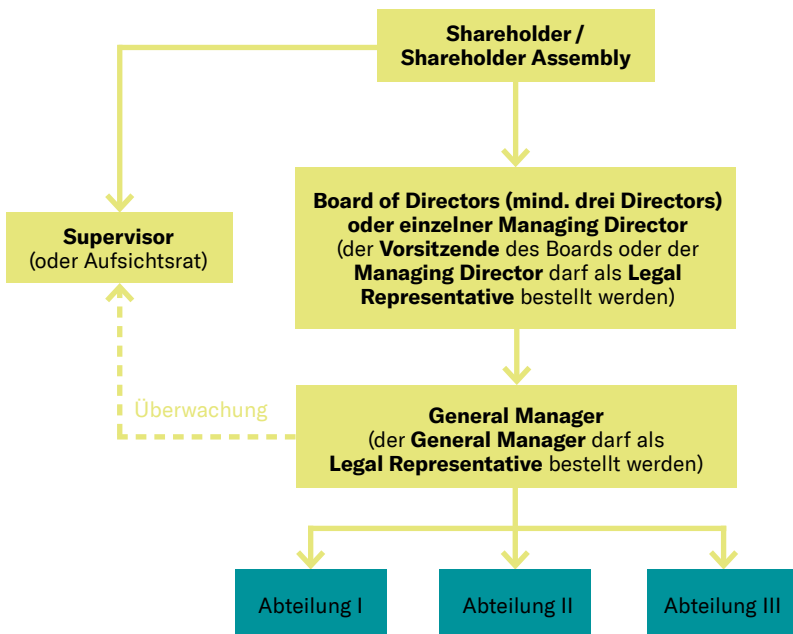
Shareholder / Shareholder Assembly

Supervisor (oder Aufsichtsrat)

Board of Directors (mind. drei Directors) oder einzelner Managing Director (der Vorsitzende des Boards oder der Managing Director darf als Legal Representative bestellt werden)

Überwachung

General Manager (der General Manager darf als Legal Representative bestellt werden)

Abteilung I

Abteilung II

Abteilung III